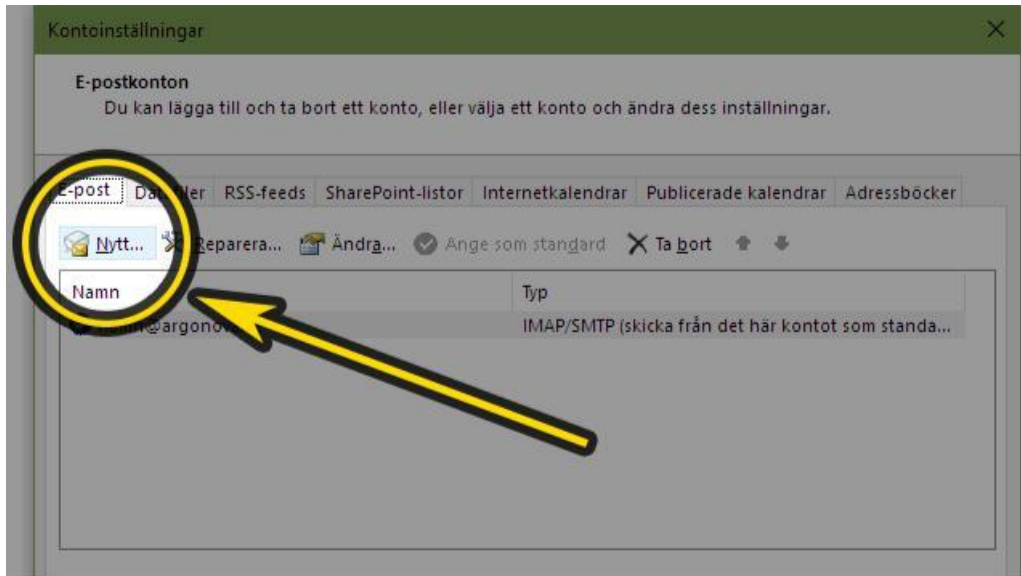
Kontoinställningar

E-postkonton
Du kan lägga till och ta bort ett konto, eller välja ett konto och ändra dess inställningar.

E-post | Da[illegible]ler | RSS-feeds | SharePoint-listor | Internetkalendrar | Publicerade kalendrar | Adressböcker

Nytt... Reparera... Ändra... Ange som standard ✕ Ta bort

| Namn | Typ |
|---|---|
| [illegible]@argonov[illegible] | IMAP/SMTP (skicka från det här kontot som standa... |